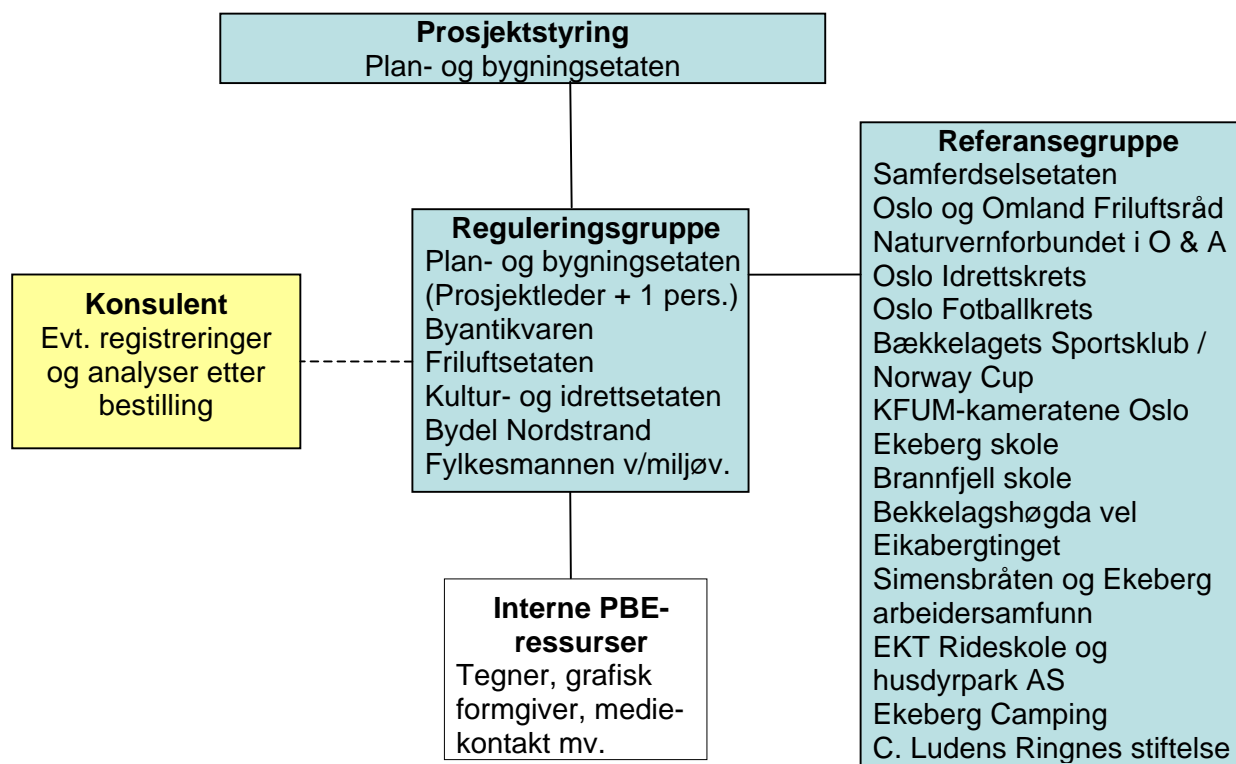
**Prosjektstyring**
Plan- og bygningsetaten

**Referansegruppe**
Samferdselsetaten
Oslo og Omland Friluftsråd
Naturvernforbundet i O & A
Oslo Idrettskrets
Oslo Fotballkrets
Bækkelagets Sportsklub / Norway Cup
KFUM-kameratene Oslo
Ekeberg skole
Brannfjell skole
Bekkelagshøgda vel
Eikabergtinget
Simensbråten og Ekeberg arbeidersamfunn
EKT Rideskole og husdyrpark AS
Ekeberg Camping
C. Ludens Ringnes stiftelse

**Reguleringsgruppe**
Plan- og bygningsetaten
(Prosjektleder + 1 pers.)
Byantikvaren
Friluftsetaten
Kultur- og idrettsetaten
Bydel Nordstrand
Fylkesmannen v/miljøv.

**Konsulent**
Evt. registreringer og analyser etter bestilling

**Interne PBE-ressurser**
Tegner, grafisk formgiver, mediekontakt mv.